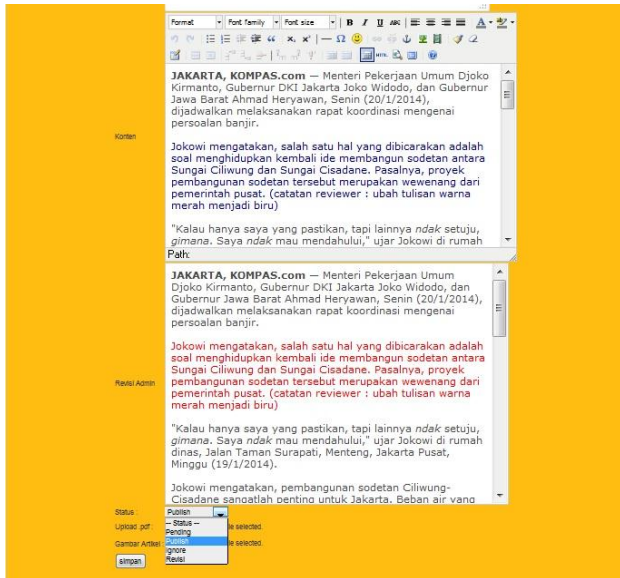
Format
Font family
Font size
B I U ABC
Path:

Konten

JAKARTA, KOMPAS.com — Menteri Pekerjaan Umum Djoko Kirmanto, Gubernur DKI Jakarta Joko Widodo, dan Gubernur Jawa Barat Ahmad Heryawan, Senin (20/1/2014), dijadwalkan melaksanakan rapat koordinasi mengenai persoalan banjir.

Jokowi mengatakan, salah satu hal yang dibicarakan adalah soal menghidupkan kembali ide membangun sodetan antara Sungai Ciliwung dan Sungai Cisadane. Pasalnya, proyek pembangunan sodetan tersebut merupakan wewenang dari pemerintah pusat. (catatan reviewer : ubah tulisan warna merah menjadi biru)

"Kalau hanya saya yang pastikan, tapi lainnya ndak setuju, gimana. Saya ndak mau mendahului," ujar Jokowi di rumah

Revisi Admin

JAKARTA, KOMPAS.com — Menteri Pekerjaan Umum Djoko Kirmanto, Gubernur DKI Jakarta Joko Widodo, dan Gubernur Jawa Barat Ahmad Heryawan, Senin (20/1/2014), dijadwalkan melaksanakan rapat koordinasi mengenai persoalan banjir.

Jokowi mengatakan, salah satu hal yang dibicarakan adalah soal menghidupkan kembali ide membangun sodetan antara Sungai Ciliwung dan Sungai Cisadane. Pasalnya, proyek pembangunan sodetan tersebut merupakan wewenang dari pemerintah pusat. (catatan reviewer : ubah tulisan warna merah menjadi biru)

"Kalau hanya saya yang pastikan, tapi lainnya ndak setuju, gimana. Saya ndak mau mendahului," ujar Jokowi di rumah dinas, Jalan Taman Surapati, Menteng, Jakarta Pusat, Minggu (19/1/2014).

Jokowi mengatakan, pembangunan sodetan Ciliwung-Cisadane sangatlah penting untuk Jakarta. Beban air yang

Status
Publish
-- Status --
Pending
Publish
Ignore
Revisi
Upload .pdf :
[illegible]le selected.
Gambar Artikel :
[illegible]le selected.
simpan